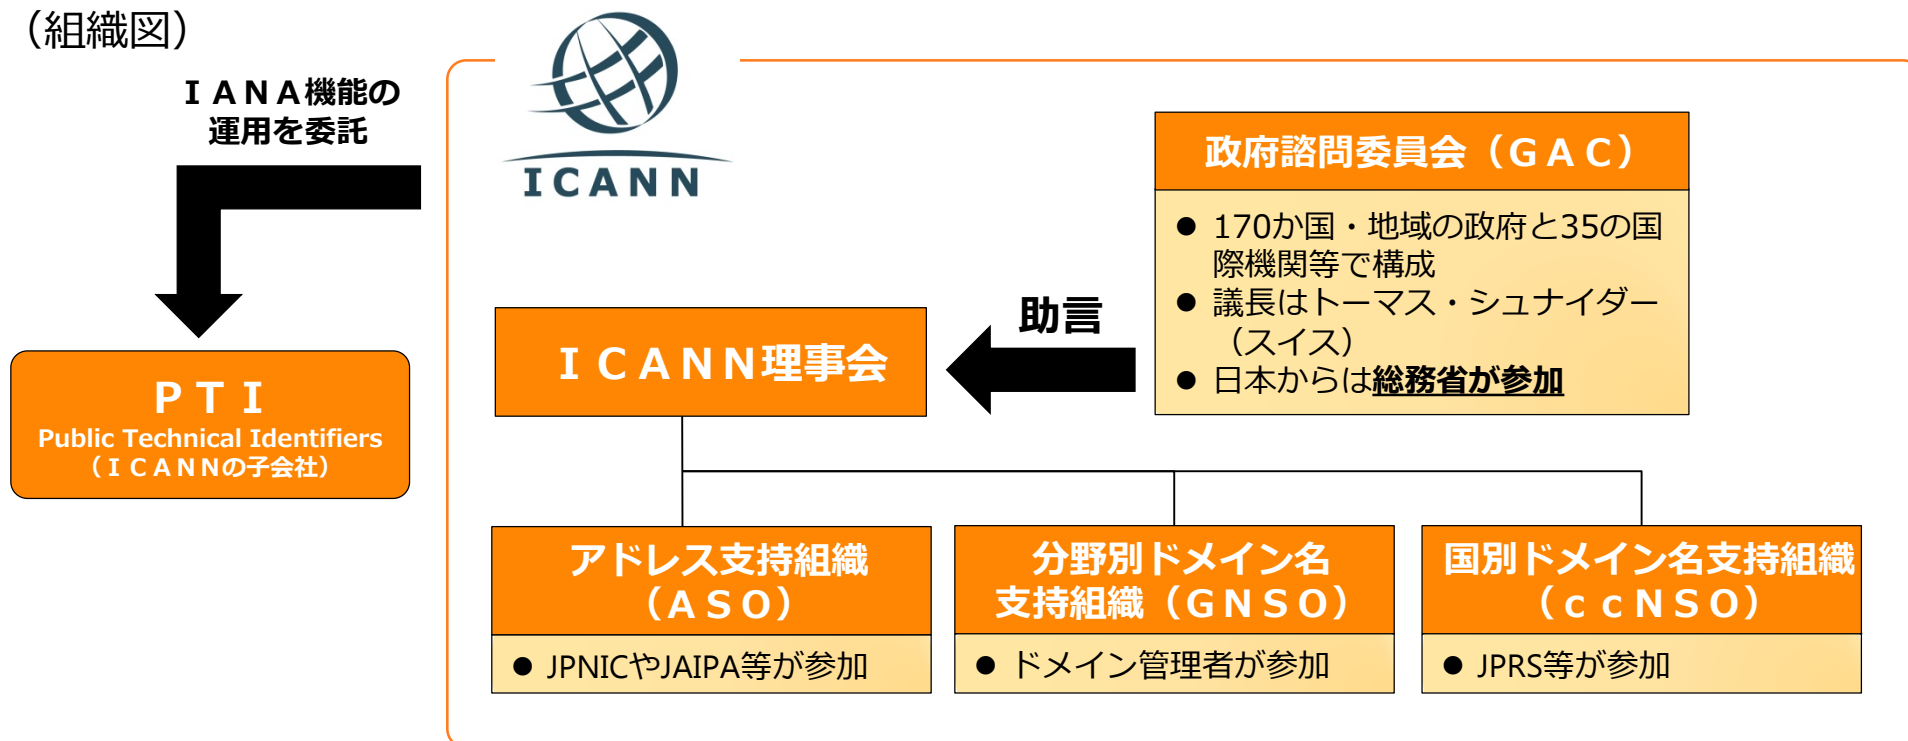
（組織図）

ＩＡＮＡ機能の運用を委託

ＰＴＩ
Public Technical Identifiers
（ＩＣＡＮＮの子会社）

ICANN

政府諮問委員会（ＧＡＣ）

● 170か国・地域の政府と35の国際機関等で構成
● 議長はトーマス・シュナイダー（スイス）
● 日本からは総務省が参加

助言

ＩＣＡＮＮ理事会

アドレス支持組織（ＡＳＯ）
● JPNICやJAIPA等が参加

分野別ドメイン名支持組織（ＧＮＳＯ）
● ドメイン管理者が参加

国別ドメイン名支持組織（ｃｃＮＳＯ）
● JPRS等が参加